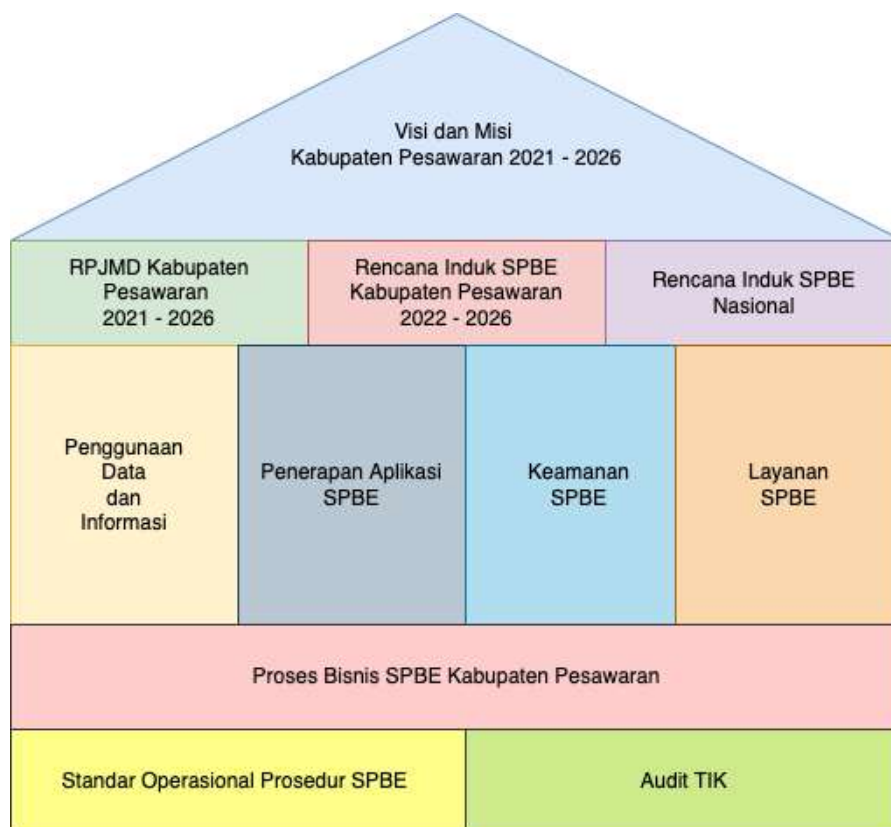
Visi dan Misi
Kabupaten Pesawaran 2021 - 2026

RPJMD Kabupaten Pesawaran 2021 - 2026

Rencana Induk SPBE Kabupaten Pesawaran 2022 - 2026

Rencana Induk SPBE Nasional

Penggunaan Data dan Informasi

Penerapan Aplikasi SPBE

Keamanan SPBE

Layanan SPBE

Proses Bisnis SPBE Kabupaten Pesawaran

Standar Operasional Prosedur SPBE

Audit TIK